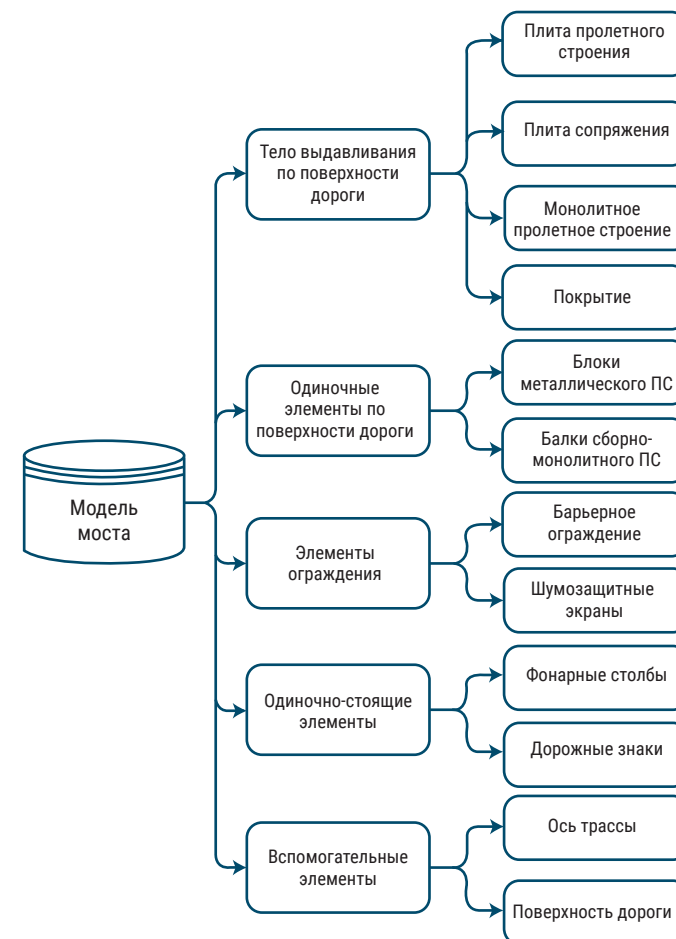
Модель моста

Тело выдавливания по поверхности дороги

Плита пролетного строения

Плита сопряжения

Монолитное пролетное строение

Покрытие

Одиночные элементы по поверхности дороги

Блоки металлического ПС

Балки сборно-монолитного ПС

Элементы ограждения

Барьерное ограждение

Шумозащитные экраны

Одиночно-стоящие элементы

Фонарные столбы

Дорожные знаки

Вспомогательные элементы

Ось трассы

Поверхность дороги